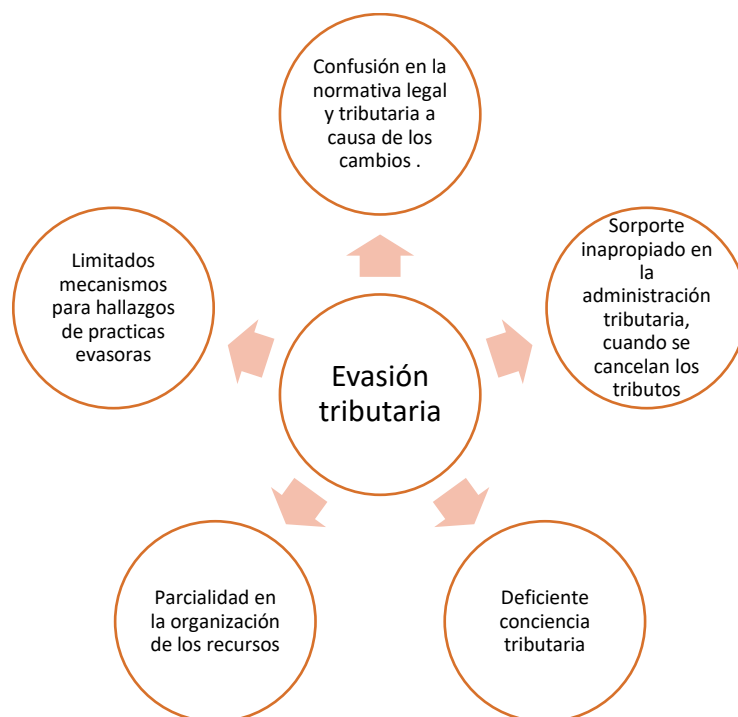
Confusión en la normativa legal y tributaria a causa de los cambios .

Limitados mecanismos para hallazgos de practicas evasoras

Evasión tributaria

Sorporte inapropiado en la administración tributaria, cuando se cancelan los tributos

Parcialidad en la organización de los recursos

Deficiente conciencia tributaria